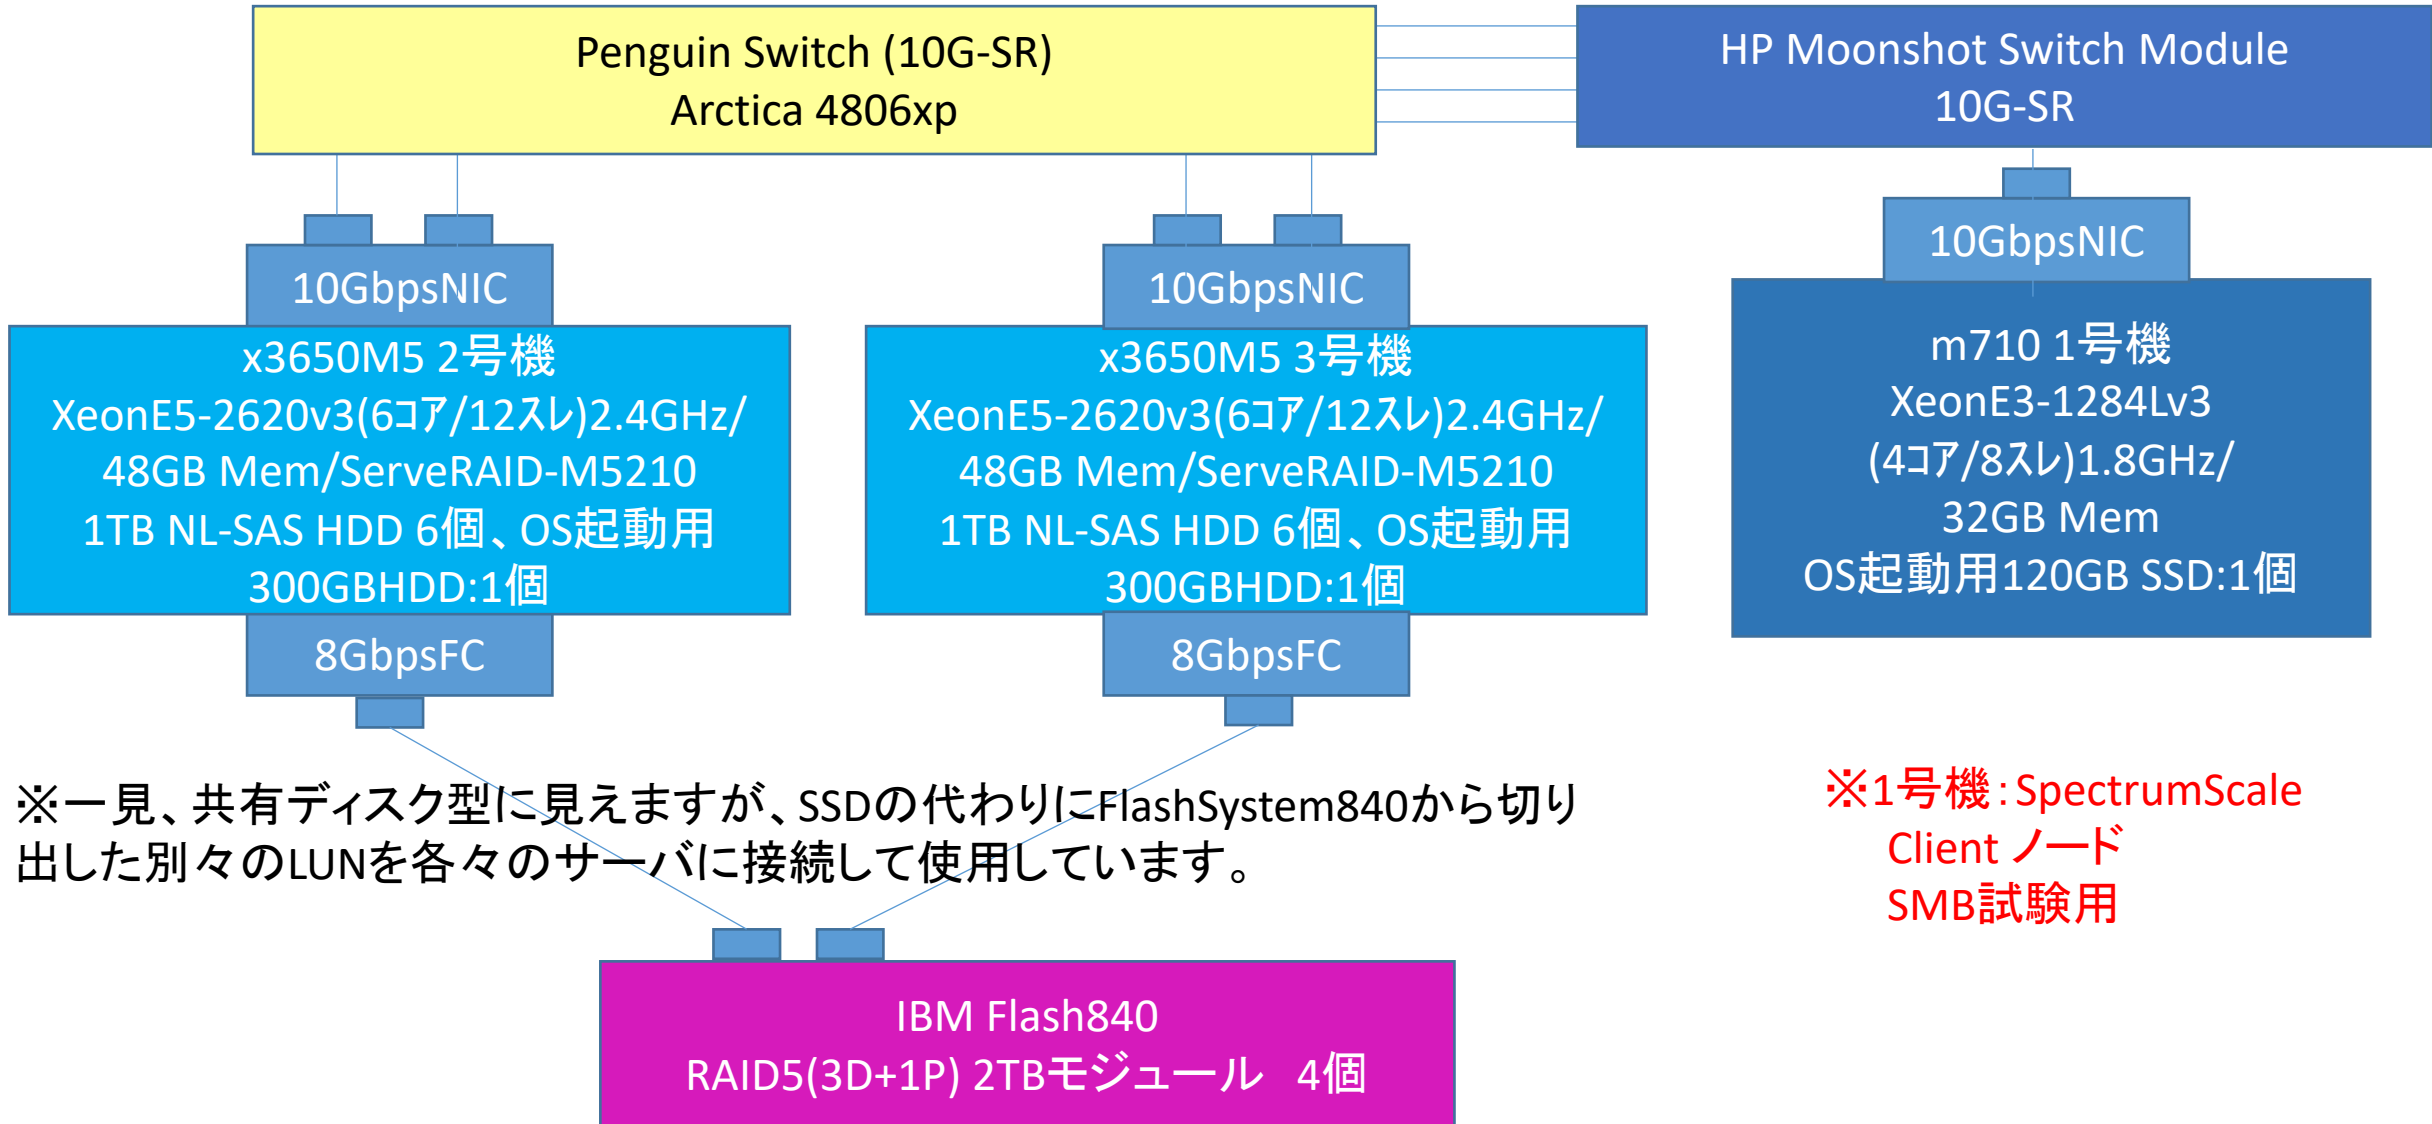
Penguin Switch (10G-SR)
Arctica 4806xp

HP Moonshot Switch Module
10G-SR

10GbpsNIC

x3650M5 2号機
XeonE5-2620v3(6ｺｱ/12ｽﾚ)2.4GHz/
48GB Mem/ServeRAID-M5210
1TB NL-SAS HDD 6個、OS起動用
300GBHDD:1個

8GbpsFC

10GbpsNIC

x3650M5 3号機
XeonE5-2620v3(6ｺｱ/12ｽﾚ)2.4GHz/
48GB Mem/ServeRAID-M5210
1TB NL-SAS HDD 6個、OS起動用
300GBHDD:1個

8GbpsFC

10GbpsNIC

m710 1号機
XeonE3-1284Lv3
(4ｺｱ/8ｽﾚ)1.8GHz/
32GB Mem
OS起動用120GB SSD:1個

※一見、共有ディスク型に見えますが、SSDの代わりにFlashSystem840から切り出した別々のLUNを各々のサーバに接続して使用しています。

※1号機：SpectrumScale
Client ノード
SMB試験用

IBM Flash840
RAID5(3D+1P) 2TBモジュール 4個